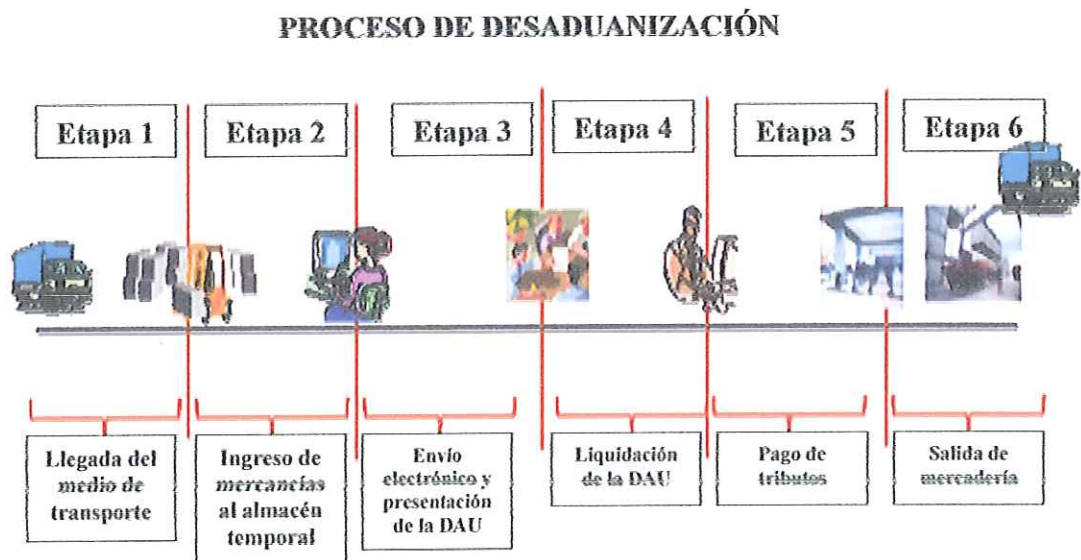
PROCESO DE DESADUANIZACIÓN

Etapa 1

Etapa 2

Etapa 3

Etapa 4

Etapa 5

Etapa 6

Llegada del *medio de* transporte

Ingreso de *mercancias* al almacén temporal

Envío electrónico y presentación de la DAU

Liquidación de la DAU

Pago de tributos

Salida de mercadería